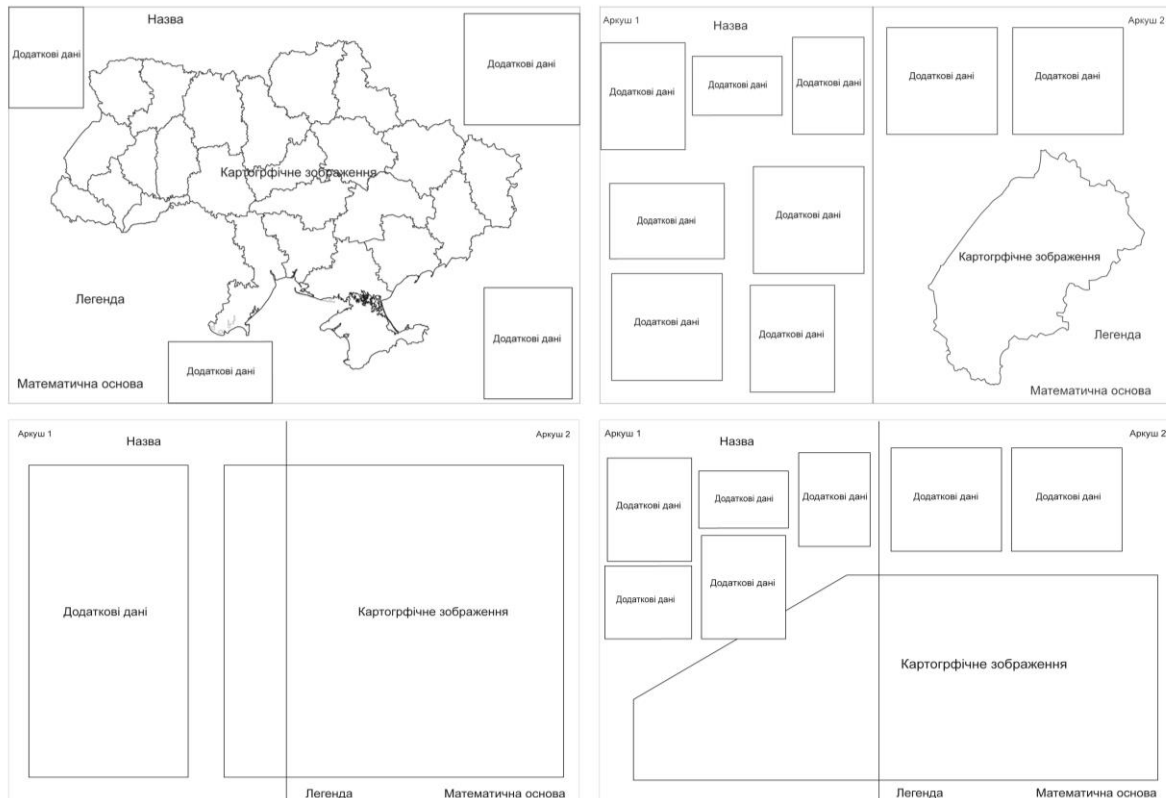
Назва

Додаткові дані

Додаткові дані

Картогрфічне зображення

Легенда

Додаткові дані

Додаткові дані

Математична основа

Аркуш 1

Назва

Додаткові дані

Додаткові дані

Додаткові дані

Додаткові дані

Додаткові дані

Додаткові дані

Додаткові дані

Аркуш 2

Додаткові дані

Додаткові дані

Картогрфічне зображення

Легенда

Математична основа

Аркуш 1

Назва

Додаткові дані

Аркуш 2

Картогрфічне зображення

Легенда

Математична основа

Аркуш 1

Назва

Додаткові дані

Додаткові дані

Додаткові дані

Додаткові дані

Додаткові дані

Аркуш 2

Додаткові дані

Додаткові дані

Картогрфічне зображення

Легенда

Математична основа